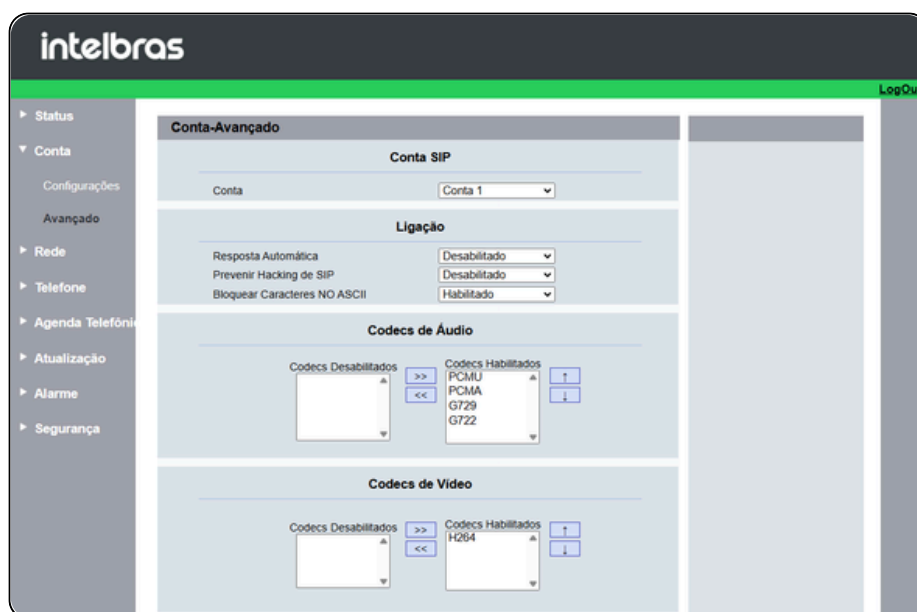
intelbras

LogOu

Status
Conta
Configurações
Avançado
Rede
Telefone
Agenda Telefôni
Atualização
Alarme
Segurança

Conta-Avançado

Conta SIP

Conta | Conta 1

Ligação

Resposta Automática | Desabilitado
Prevenir Hacking de SIP | Desabilitado
Bloquear Caracteres NO ASCII | Habilitado

Codecs de Áudio

Codecs Desabilitados

>>
<<

Codecs Habilitados
PCMU
PCMA
G729
G722

↑
↓

Codecs de Vídeo

Codecs Desabilitados

>>
<<

Codecs Habilitados
H264

↑
↓